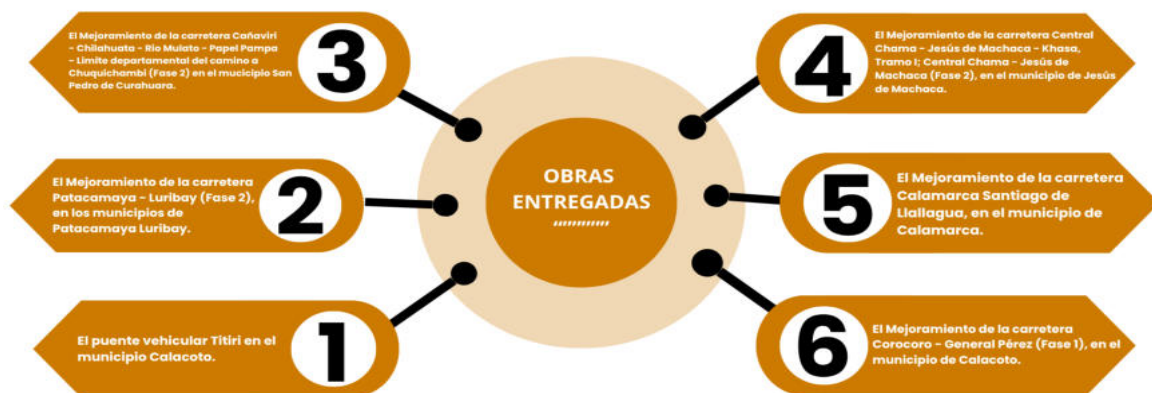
OBRAS ENTREGADAS

1
El puente vehicular Titiri en el municipio Calacoto.

2
El Mejoramiento de la carretera Patacamaya - Luribay (Fase 2), en los municipios de Patacamaya Luribay.

3
El Mejoramiento de la carretera Cañaviri - Chilahuata - Rio Mulato - Papel Pampa - Limite departamental del camino a Chuquichambi (Fase 2) en el mucicipio San Pedro de Curahuara.

4
El Mejoramiento de la carretera Central Chama - Jesús de Machaca - Khasa, Tramo I; Central Chama - Jesús de Machaca (Fase 2), en el municipio de Jesús de Machaca.

5
El Mejoramiento de la carretera Calamarca Santiago de Llallagua, en el municipio de Calamarca.

6
El Mejoramiento de la carretera Corocoro - General Pérez (Fase 1), en el municipio de Calacoto.